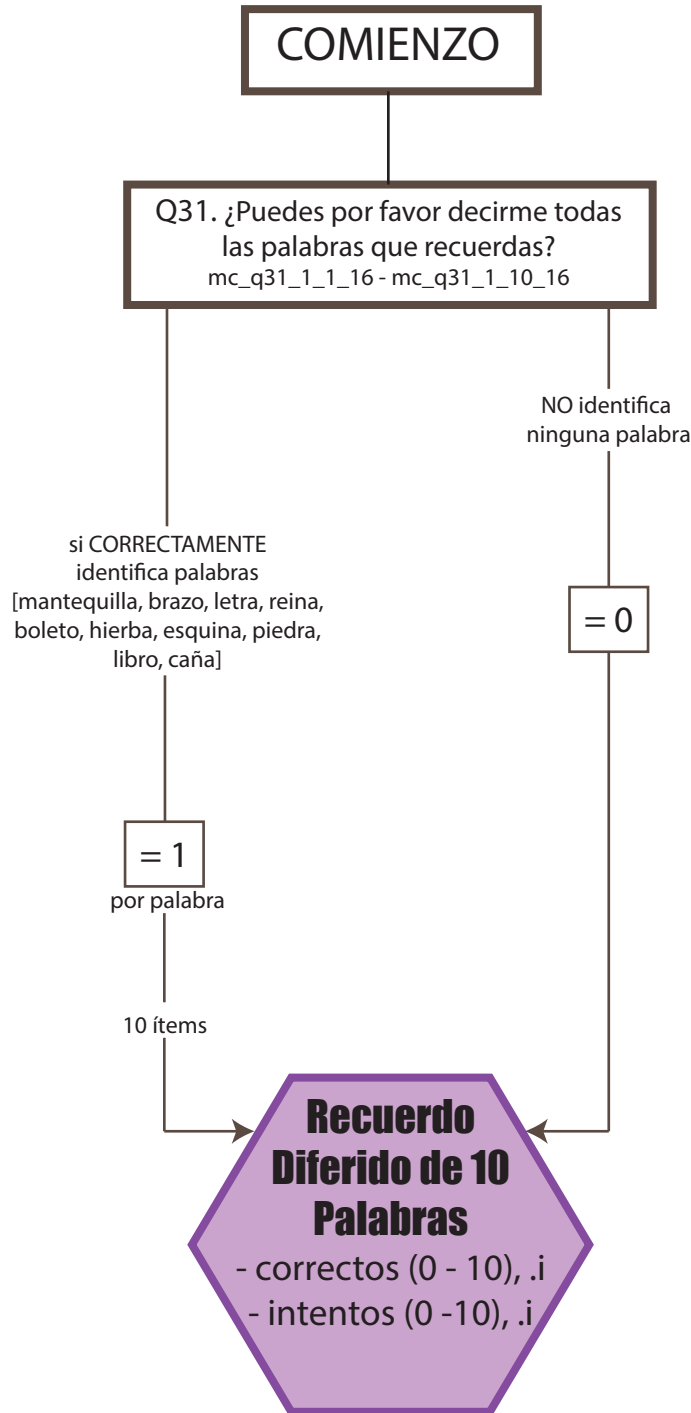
COMIENZO

Q31. ¿Puedes por favor decirme todas las palabras que recuerdas?
mc_q31_1_1_16 - mc_q31_1_10_16

NO identifica ninguna palabra

= 0

si CORRECTAMENTE identifica palabras [mantequilla, brazo, letra, reina, boleto, hierba, esquina, piedra, libro, caña]

= 1
por palabra

10 ítems

Recuerdo Diferido de 10 Palabras
- correctos (0 - 10), .i
- intentos (0 -10), .i